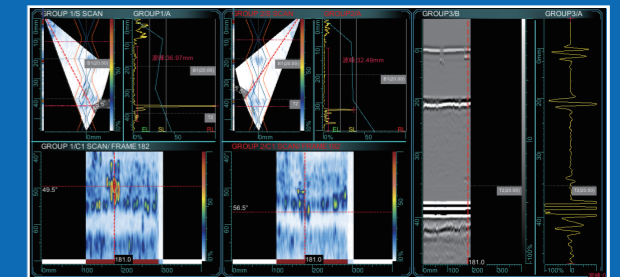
GROUP 1/S SCAN
GROUP1/A
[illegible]
声程 36.97mm
0mm
0%
50
EL
SL
RL
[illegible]
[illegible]
声程 32.49mm
0mm
0%
50
EL
SL
RL
GROUP3/B
GROUP3/A
GROUP 1/C1 SCAN/ FRAME 182
49.5°
181.0
0mm
100
200
GROUP 2/C1 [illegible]
56.5°
100
200
300
181.0
0mm
0%
100%
0
10
20
30
40
50
0
10
20
30
40